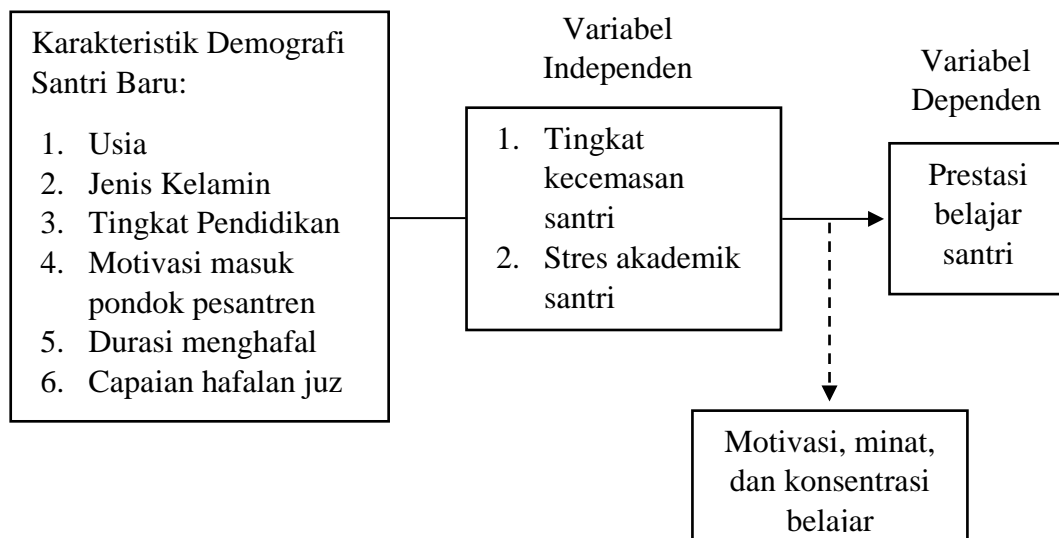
Karakteristik Demografi Santri Baru:

1. Usia
2. Jenis Kelamin
3. Tingkat Pendidikan
4. Motivasi masuk pondok pesantren
5. Durasi menghafal
6. Capaian hafalan juz

Variabel Independen

1. Tingkat kecemasan santri
2. Stres akademik santri

Variabel Dependen

Prestasi belajar santri

Motivasi, minat, dan konsentrasi belajar